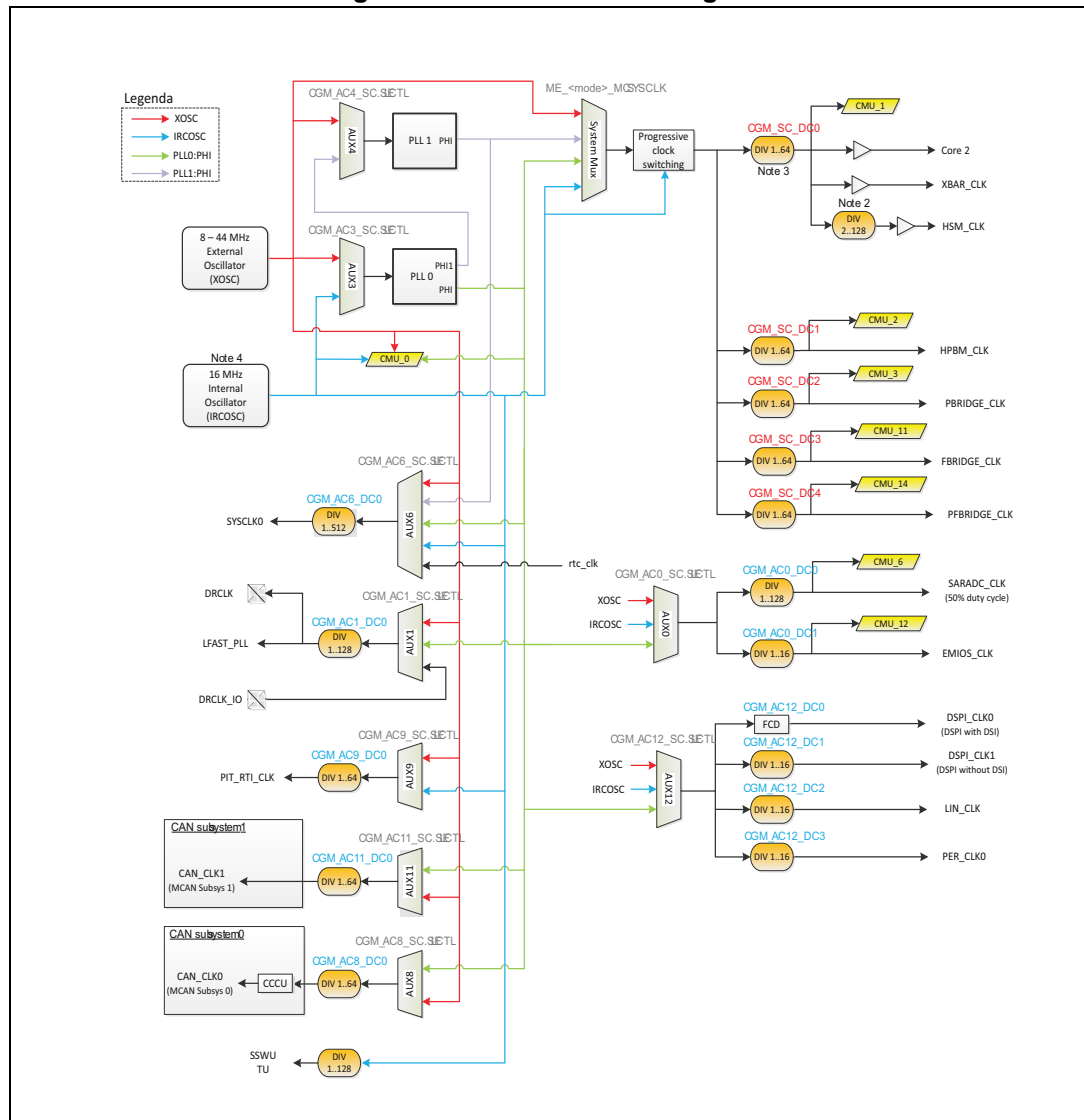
Legenda
XOSC
IRCOSC
PLL0:PHI
PLL1:PHI

CGM_AC4_SC.SELCTL
ME_<mode>_MC.SYSCLK
AUX4
PLL 1 PHI
System Mux
Progressive clock switching
CMU_1
CGM_SC_DC0
DIV 1..64
Note 3
Core 2
XBAR_CLK
Note 2
DIV 2..128
HSM_CLK

8 – 44 MHz External Oscillator (XOSC)
CGM_AC3_SC.SELCTL
AUX3
PLL 0
PHI1
PHI

Note 4
16 MHz Internal Oscillator (IRCOSC)
CMU_0

CGM_SC_DC1
CMU_2
DIV 1..64
HPBM_CLK
CGM_SC_DC2
CMU_3
DIV 1..64
PBRIDGE_CLK
CGM_SC_DC3
CMU_11
DIV 1..64
FBRIDGE_CLK
CGM_SC_DC4
CMU_14
DIV 1..64
PFBRIDGE_CLK

CGM_AC6_SC.SELCTL
CGM_AC6_DC0
SYSCLK0
DIV 1..512
AUX6
rtc_clk

CGM_AC0_SC.SELCTL
CGM_AC0_DC0
CMU_6
XOSC
IRCOSC
AUX0
DIV 1..128
SARADC_CLK
(50% duty cycle)
CGM_AC0_DC1
CMU_12
DIV 1..16
EMIOS_CLK

DRCLK
CGM_AC1_SC.SELCTL
CGM_AC1_DC0
LFAST_PLL
DIV 1..128
AUX1
DRCLK_IO

CGM_AC12_DC0
FCD
DSPI_CLK0
(DSPI with DSI)
CGM_AC12_SC.SELCTL
CGM_AC12_DC1
DSPI_CLK1
(DSPI without DSI)
XOSC
IRCOSC
AUX12
CGM_AC12_DC2
DIV 1..16
LIN_CLK
CGM_AC12_DC3
DIV 1..16
PER_CLK0

CGM_AC9_SC.SELCTL
CGM_AC9_DC0
PIT_RTI_CLK
DIV 1..64
AUX9

CAN subsystem1
CGM_AC11_SC.SELCTL
CGM_AC11_DC0
CAN_CLK1
(MCAN Subsys 1)
DIV 1..64
AUX11

CAN subsystem0
CGM_AC8_SC.SELCTL
CGM_AC8_DC0
CAN_CLK0
(MCAN Subsys 0)
CCCU
DIV 1..64
AUX8

SSWU TU
DIV 1..128